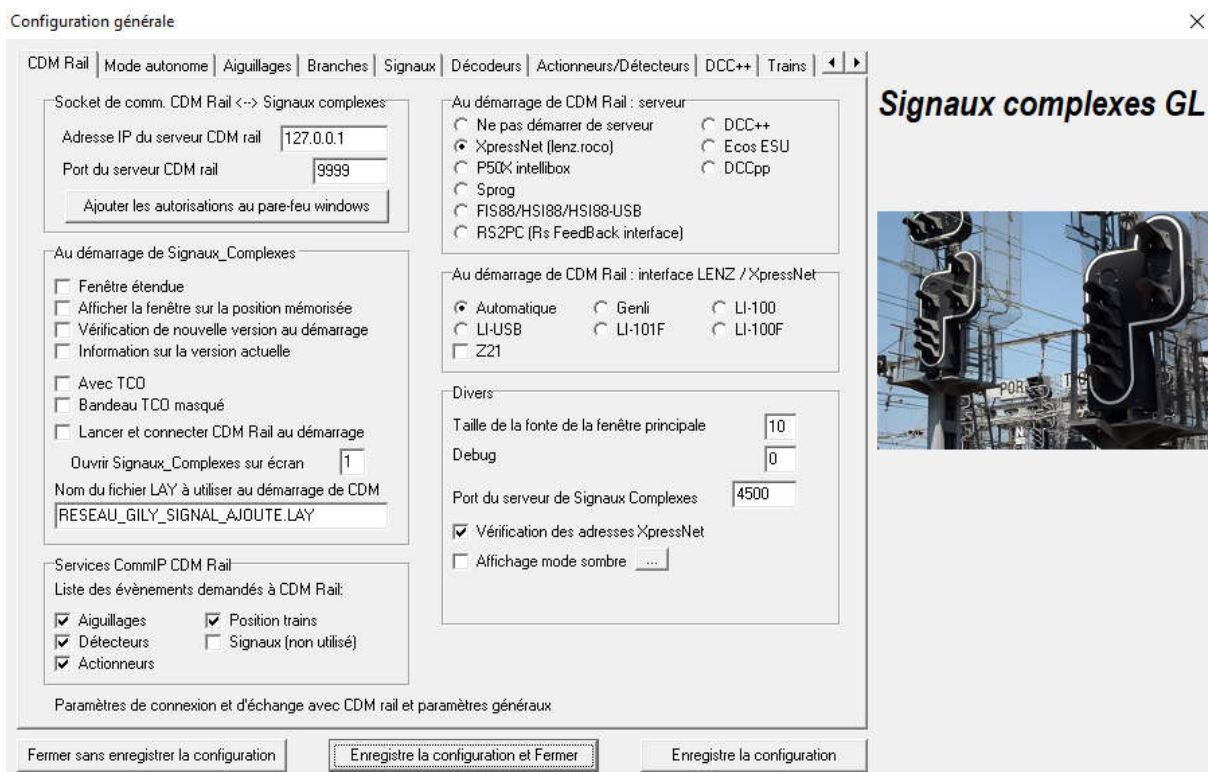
Configuration générale

×

CDM Rail | Mode autonome | Aiguillages | Branches | Signaux | Décodeurs | Actionneurs/Détecteurs | DCC++ | Trains

Socket de comm. CDM Rail <--> Signaux complexes
Adresse IP du serveur CDM rail 127.0.0.1
Port du serveur CDM rail 9999
Ajouter les autorisations au pare-feu windows

Au démarrage de Signaux_Complexes
Fenêtre étendue
Afficher la fenêtre sur la position mémorisée
Vérification de nouvelle version au démarrage
Information sur la version actuelle
Avec TCO
Bandeau TCO masqué
Lancer et connecter CDM Rail au démarrage
Ouvrir Signaux_Complexes sur écran 1
Nom du fichier LAY à utiliser au démarrage de CDM
RESEAU_GILY_SIGNAL_AJOUTE.LAY

Services CommIP CDM Rail
Liste des évènements demandés à CDM Rail:
Aiguillages
Position trains
Détecteurs
Signaux (non utilisé)
Actionneurs

Au démarrage de CDM Rail : serveur
Ne pas démarrer de serveur
DCC++
XpressNet (lenz.roco)
Ecos ESU
P50X intellibox
DCCpp
Sprog
FIS88/HSI88/HSI88-USB
RS2PC (Rs FeedBack interface)

Au démarrage de CDM Rail : interface LENZ / XpressNet
Automatique
Genli
LI-100
LI-USB
LI-101F
LI-100F
Z21

Divers
Taille de la fonte de la fenêtre principale 10
Debug 0
Port du serveur de Signaux Complexes 4500
Vérification des adresses XpressNet
Affichage mode sombre ...

Paramètres de connexion et d'échange avec CDM rail et paramètres généraux

Signaux complexes GL

Fermer sans enregistrer la configuration
Enregistre la configuration et Fermer
Enregistre la configuration